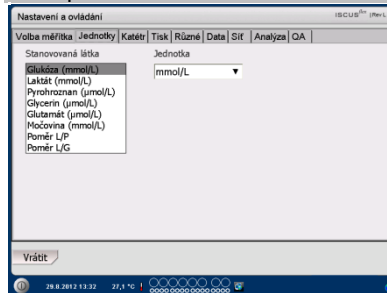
Nastavení a ovládání
ISCUS$^{flex}$ (Rev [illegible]

Volba měřítka | Jednotky | Katétr | Tisk | Různé | Data | Síť | Analýza | QA

Stanovovaná látka
Glukóza (mmol/L)
Laktát (mmol/L)
Pyrohroznan (µmol/L)
Glycerin (µmol/L)
Glutamát (µmol/L)
Močovina (mmol/L)
Poměr L/P
Poměr L/G

Jednotka
mmol/L

Vrátit

29.8.2012 13:32 27,1 °C